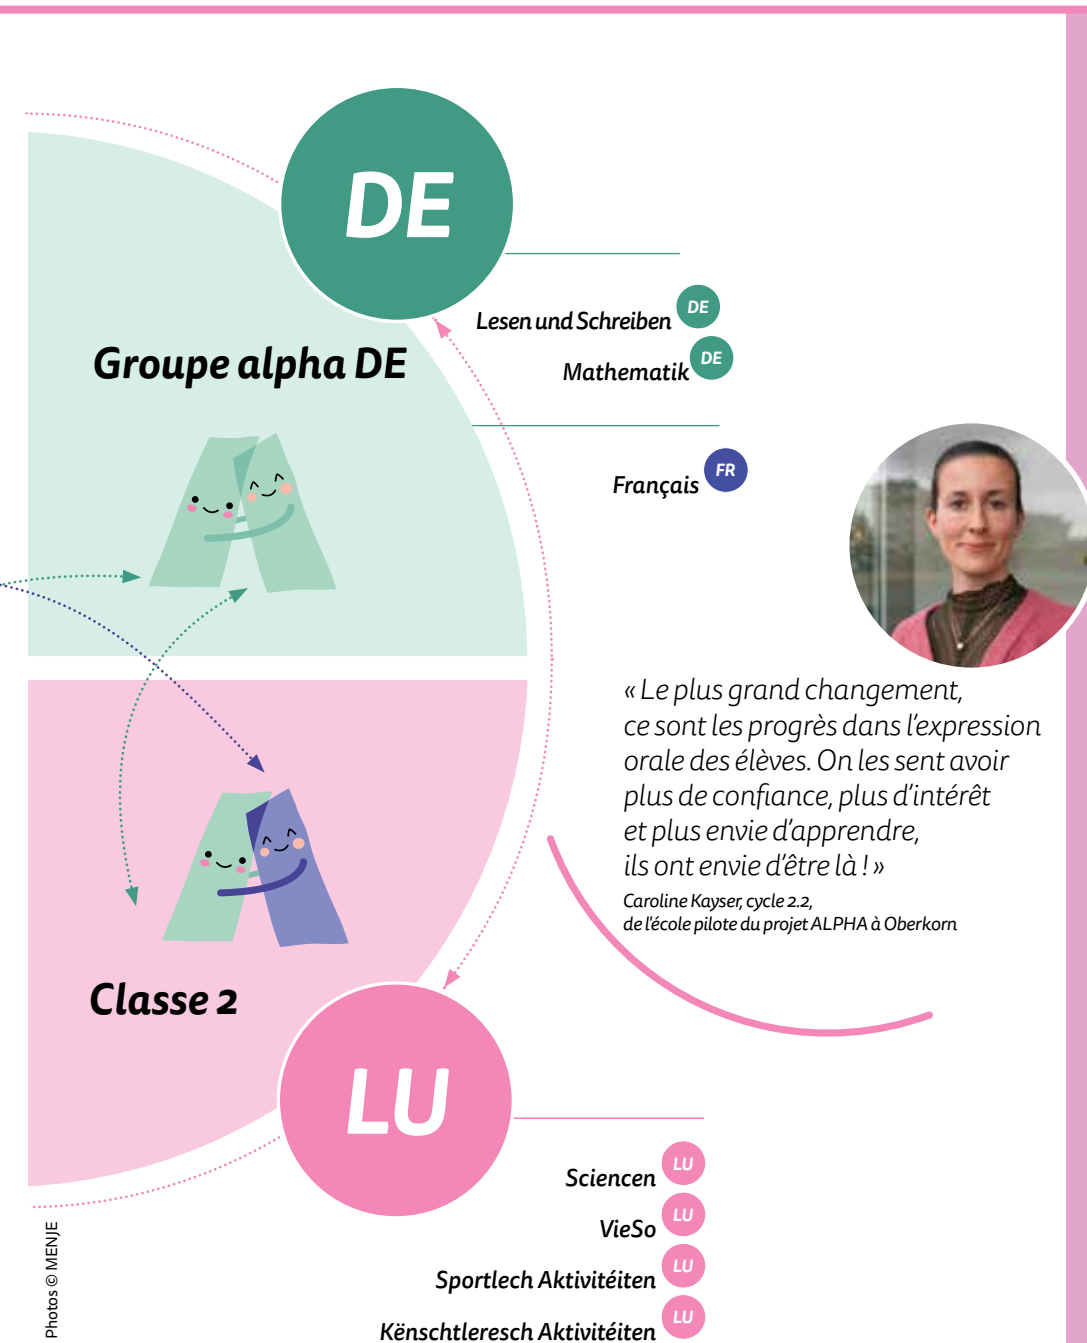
DE

Groupe alpha DE

Lesen und Schreiben DE

Mathematik DE

Français FR

« Le plus grand changement, ce sont les progrès dans l'expression orale des élèves. On les sent avoir plus de confiance, plus d'intérêt et plus envie d'apprendre, ils ont envie d'être là ! »

Caroline Kayser, cycle 2.2, de l'école pilote du projet ALPHA à Oberkorn

Classe 2

LU

Sciencen LU

VieSo LU

Sportlech Aktivitéiten LU

Kënschtleresch Aktivitéiten LU

Photos © MENJE